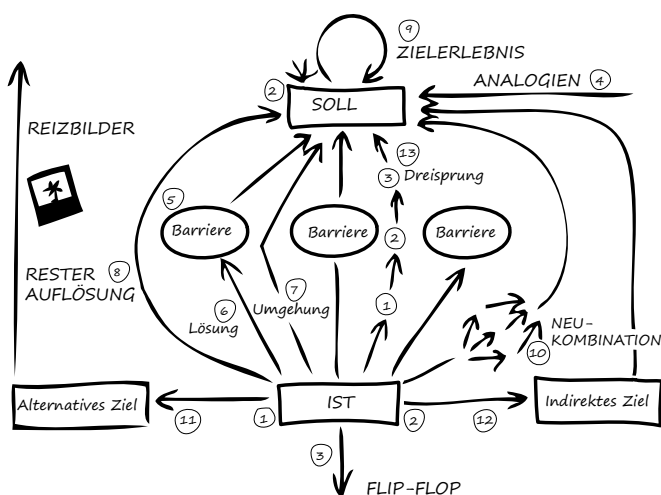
9
ZIELERLEBNIS
2
SOLL
ANALOGIEN 4
REIZBILDER
13
3 Dreisprung
5
Barriere
Barriere
2
Barriere
RESTER 8
AUFLÖSUNG
7
6 Umgehung
Lösung
1
NEU-
10 KOMBINATION
Alternatives Ziel
11
1
IST
2
12
Indirektes Ziel
3
FLIP-FLOP